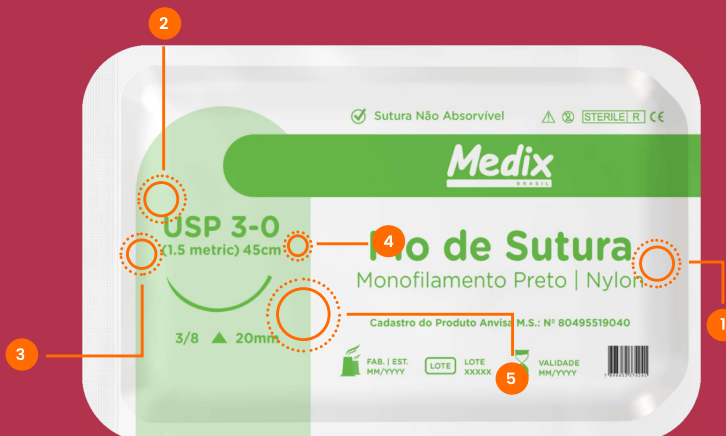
2

Sutura Não Absorvível

STERILE R CE

Medix
BRASIL

USP 3-0
(1.5 metric) 45cm

4 Fio de Sutura

Monofilamento Preto | Nylon

1

3

3/8 20mm

Cadastro do Produto Anvisa M.S.: Nº 80495519040

FAB. | EST.
MM/YYYY

LOTE

LOTE
XXXXX

5

VALIDADE
MM/YYYY